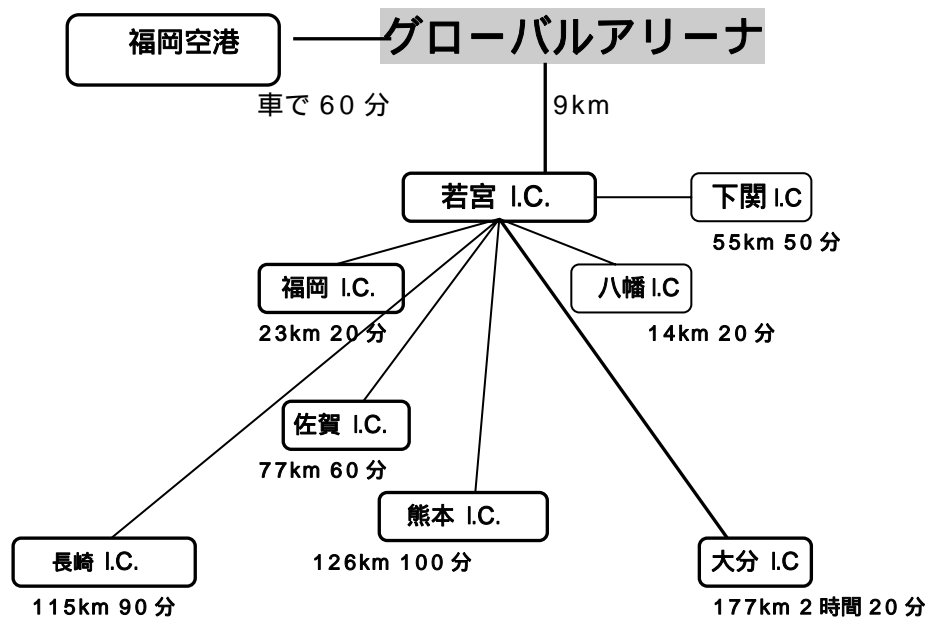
福岡空港

グローバルアリーナ

車で 60 分

9km

若宮 I.C.

下関 I.C

55km 50 分

福岡 I.C.

23km 20 分

八幡 I.C

14km 20 分

佐賀 I.C.

77km 60 分

熊本 I.C.

126km 100 分

長崎 I.C.

115km 90 分

大分 I.C

177km 2 時間 20 分